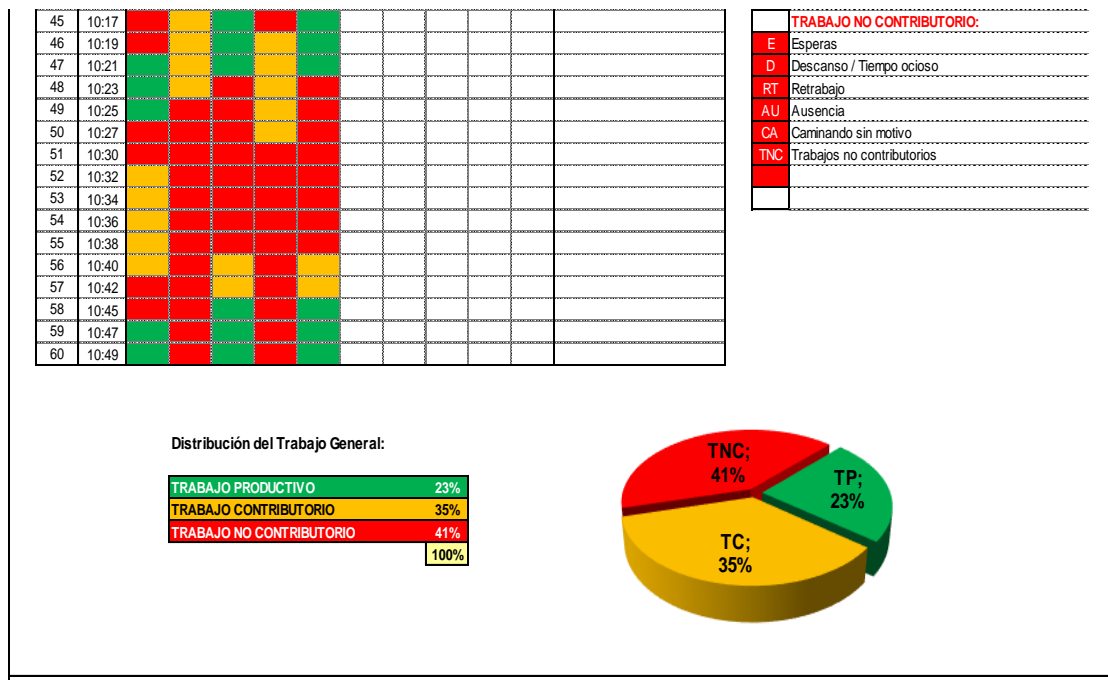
| 45 | 10:17 |
|---|---|
| 46 | 10:19 |
| 47 | 10:21 |
| 48 | 10:23 |
| 49 | 10:25 |
| 50 | 10:27 |
| 51 | 10:30 |
| 52 | 10:32 |
| 53 | 10:34 |
| 54 | 10:36 |
| 55 | 10:38 |
| 56 | 10:40 |
| 57 | 10:42 |
| 58 | 10:45 |
| 59 | 10:47 |
| 60 | 10:49 |

| | TRABAJO NO CONTRIBUTORIO: |
|---|---|
| E | Esperas |
| D | Descanso / Tiempo ocioso |
| RT | Retrabajo |
| AU | Ausencia |
| CA | Caminando sin motivo |
| TNC | Trabajos no contributorios |

Distribución del Trabajo General:

| TRABAJO PRODUCTIVO | 23% |
|---|---|
| TRABAJO CONTRIBUTORIO | 35% |
| TRABAJO NO CONTRIBUTORIO | 41% |
| | 100% |

TNC; 41%
TP; 23%
TC; 35%